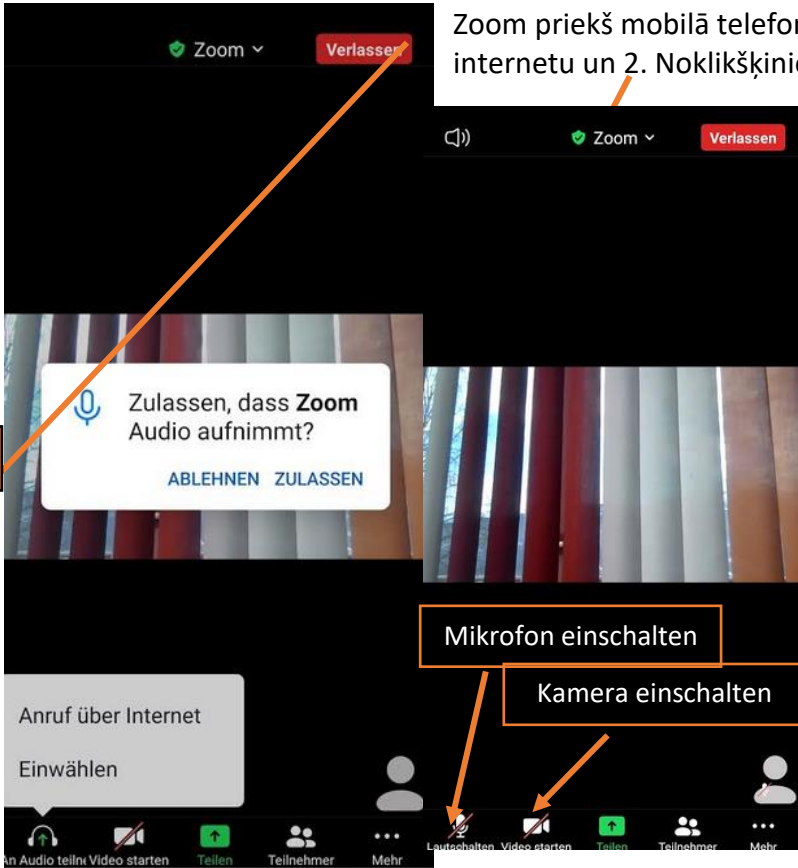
Zoom priekš mobilā telefon
internetu un 2. Noklikšķinie

Zoom

Verlassen

Zulassen, dass **Zoom** Audio aufnimmt?

ABLEHNEN ZULASSEN

Anruf über Internet

Einwählen

An Audio teilne Video starten Teilen Teilnehmer Mehr

Zoom

Verlassen

Mikrofon einschalten

Kamera einschalten

Lautschalten Video starten Teilen Teilnehmer Mehr